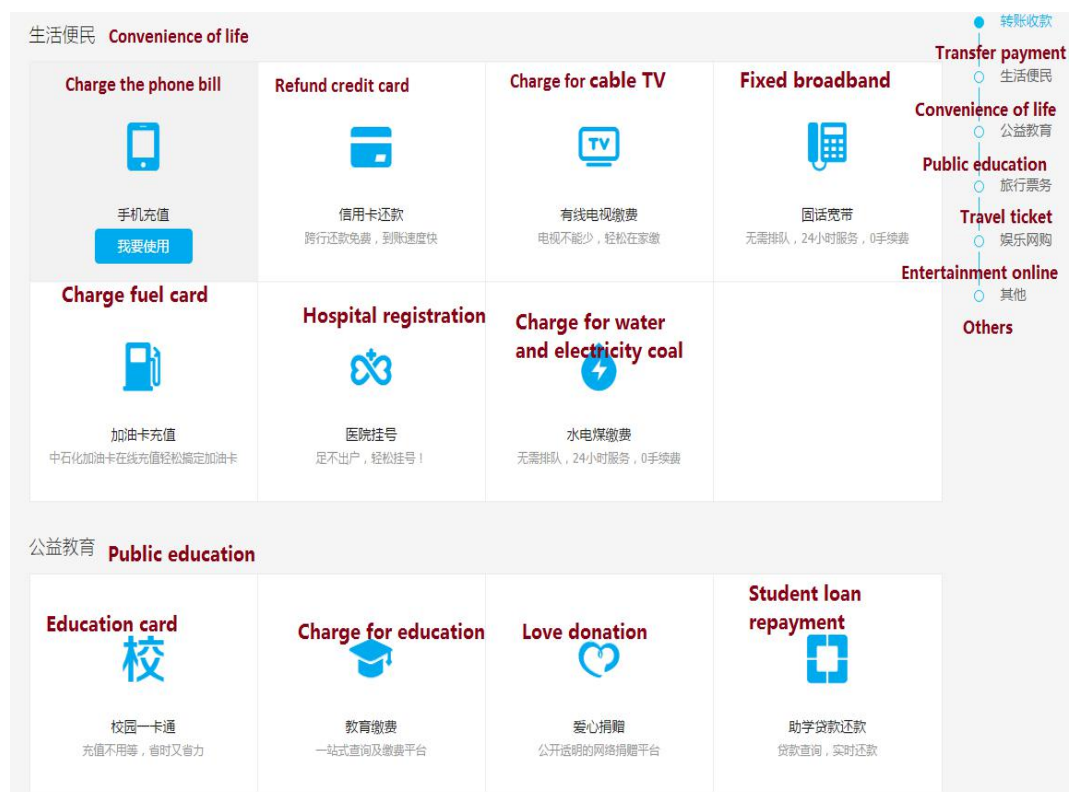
生活便民 Convenience of life

Charge the phone bill
手机充值
我要使用

Refund credit card
信用卡还款
跨行还款免费，到账速度快

Charge for cable TV
TV
有线电视缴费
电视不能少，轻松在家缴

Fixed broadband
固话宽带
无需排队，24小时服务，0手续费

Charge fuel card
加油卡充值
中石化加油卡在线充值轻松搞定加油卡

Hospital registration
医院挂号
足不出户，轻松挂号！

Charge for water and electricity coal
水电煤缴费
无需排队，24小时服务，0手续费

公益教育 Public education

Education card
校
校园一卡通
充值不用等，省时又省力

Charge for education
教育缴费
一站式查询及缴费平台

Love donation
爱心捐赠
公开透明的网络捐赠平台

Student loan repayment
助学贷款还款
贷款查询，实时还款

转账收款
Transfer payment
生活便民
Convenience of life
公益教育
Public education
旅行票务
Travel ticket
娱乐网购
Entertainment online
其他
Others